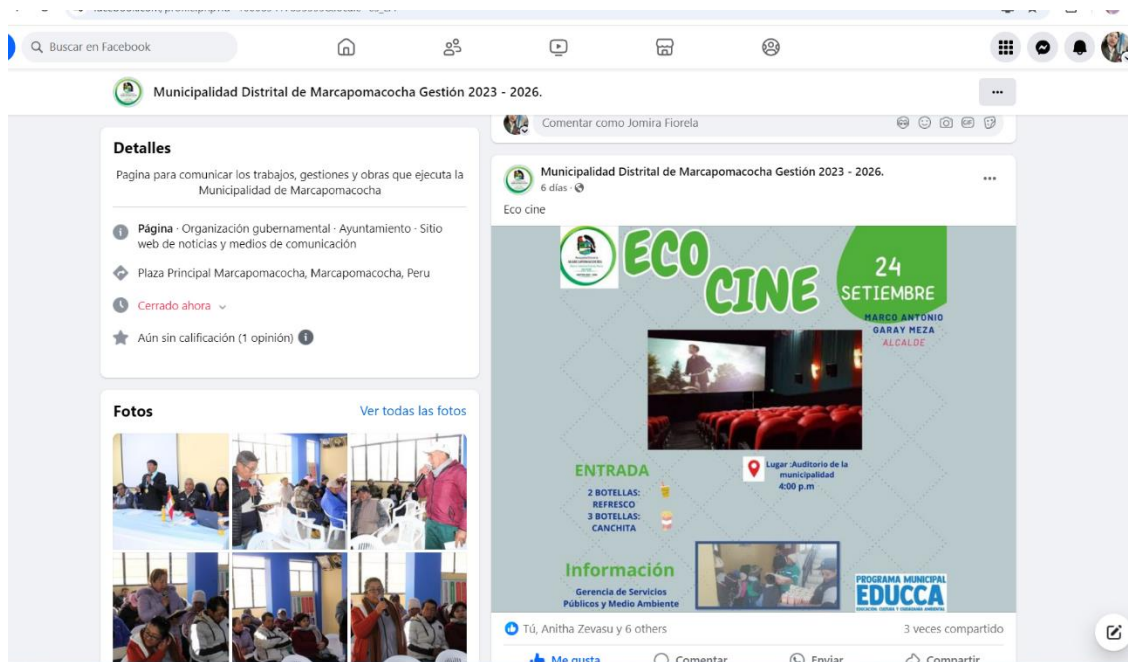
Buscar en Facebook

Municipalidad Distrital de Marcapomacocha Gestión 2023 - 2026.

Comentar como Jomira Fiorela

Detalles

Página para comunicar los trabajos, gestiones y obras que ejecuta la Municipalidad de Marcapomacocha

Página · Organización gubernamental · Ayuntamiento · Sitio web de noticias y medios de comunicación

Plaza Principal Marcapomacocha, Marcapomacocha, Peru

Cerrado ahora

Aún sin calificación (1 opinión)

Fotos

Ver todas las fotos

Municipalidad Distrital de Marcapomacocha Gestión 2023 - 2026.
6 días

Eco cine

ECO CINE

24 SETIEMBRE

MARCO ANTONIO GARAY MEZA
ALCALDE

ENTRADA
2 BOTELLAS: REFRESCO
3 BOTELLAS: CANCHITA

Lugar :Auditorio de la municipalidad
4:00 p.m

Información
Gerencia de Servicios Públicos y Medio Ambiente

PROGRAMA MUNICIPAL
EDUCCA

Tú, Anitha Zevasu y 6 others

3 veces compartido

Me gusta Comentar Enviar Compartir